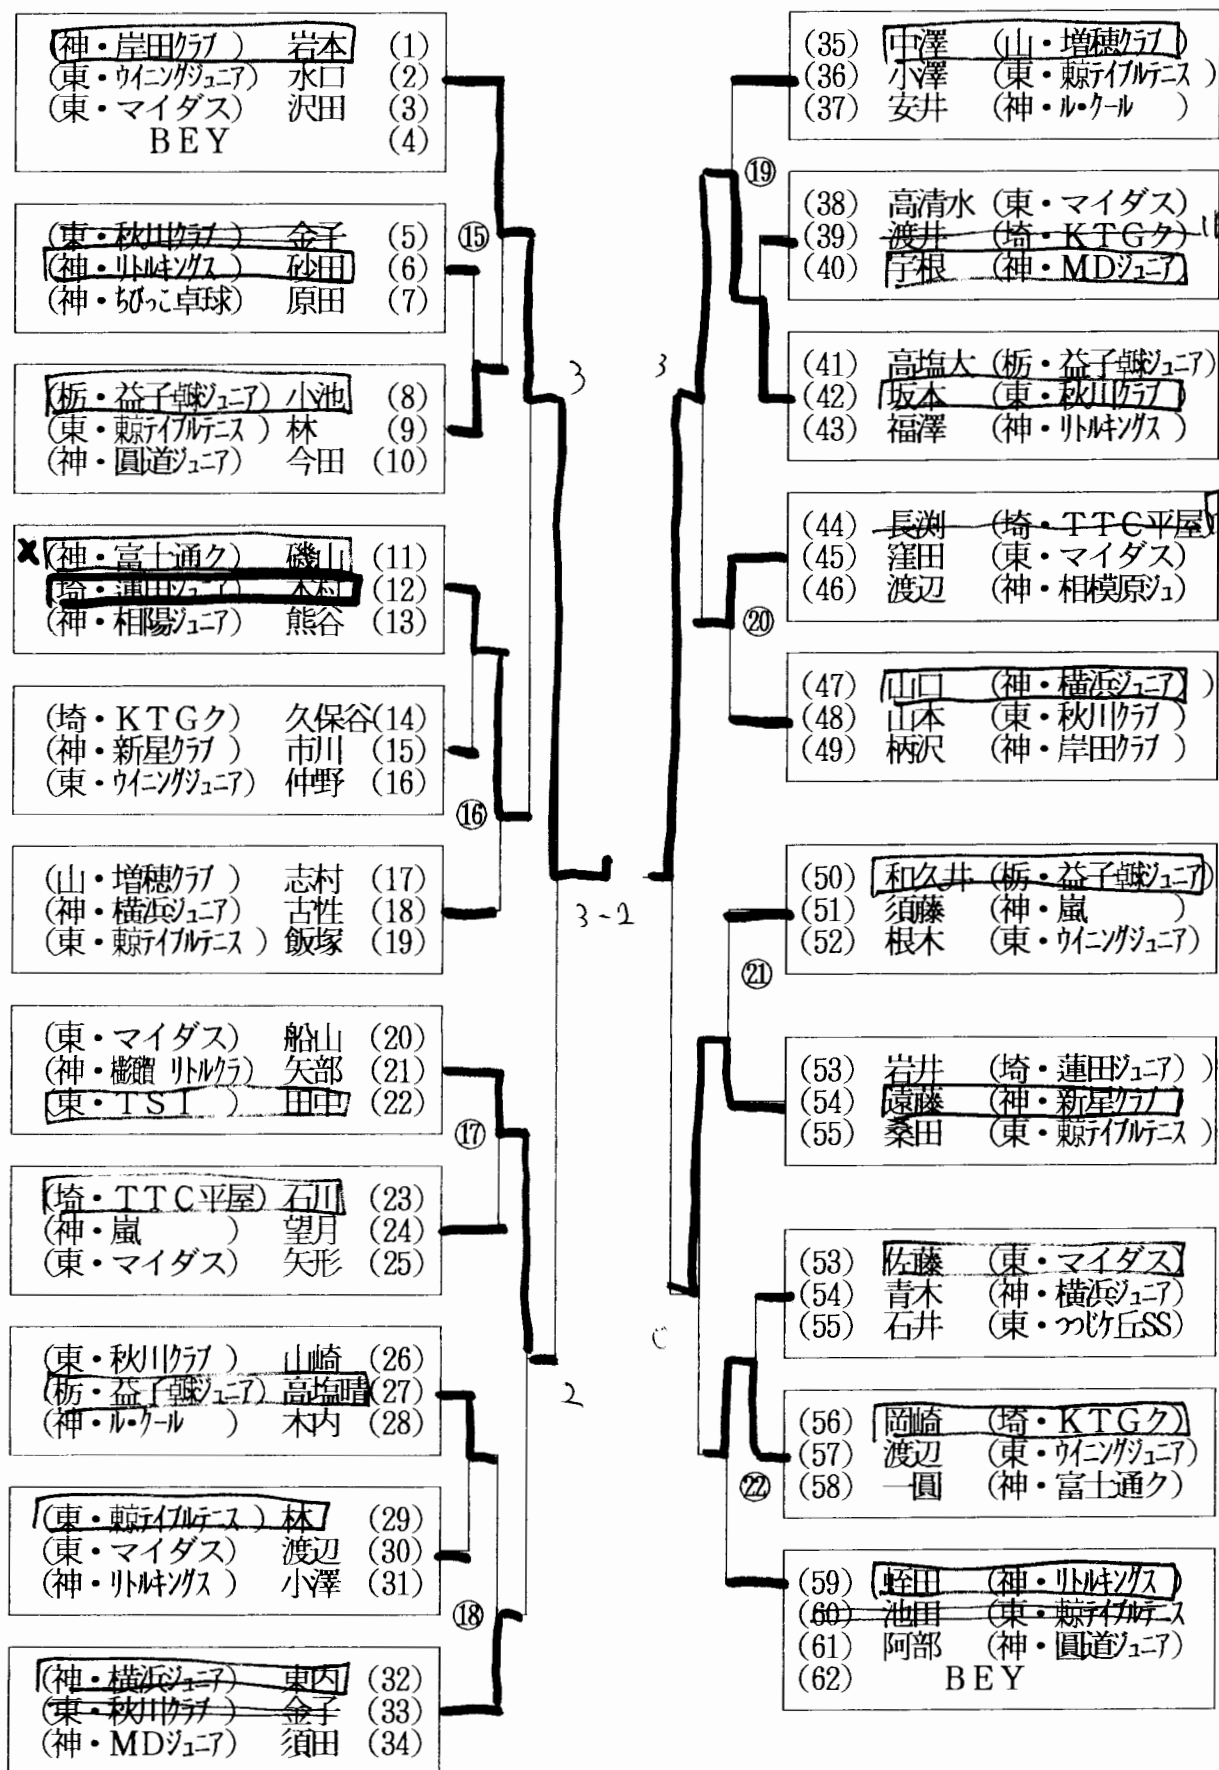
(神・岸田クラブ) 岩本 (1)
(東・ウイニングジュニア) 水口 (2)
(東・マイダス) 沢田 (3)
BEY (4)

(東・秋川クラブ) 金子 (5)
(神・リトルキングス) 砂田 (6)
(神・ちびっこ卓球) 原田 (7)
⑮

(栃・益子卓球ジュニア) 小池 (8)
(東・東京テイブルテニス) 林 (9)
(神・圓道ジュニア) 今田 (10)

3

(神・富士通ク) 磯山 (11)
(埼・蓮田ジュニア) 木村 (12)
(神・相陽ジュニア) 熊谷 (13)

(埼・KTGク) 久保谷 (14)
(神・新星クラブ) 市川 (15)
(東・ウイニングジュニア) 仲野 (16)
⑯

(山・増穂クラブ) 志村 (17)
(神・横浜ジュニア) 古性 (18)
(東・東京テイブルテニス) 飯塚 (19)

3-2

(東・マイダス) 船山 (20)
(神・横浜 リトルクラ) 矢部 (21)
(東・TSI) 田中 (22)
⑰

(埼・TTC平屋) 石川 (23)
(神・嵐) 望月 (24)
(東・マイダス) 矢形 (25)

(東・秋川クラブ) 山崎 (26)
(栃・益子卓球ジュニア) 高塩晴 (27)
(神・ル・クール) 木内 (28)

2

(東・東京テイブルテニス) 林 (29)
(東・マイダス) 渡辺 (30)
(神・リトルキングス) 小澤 (31)
⑱

(神・横浜ジュニア) 東内 (32)
(東・秋川クラブ) 金子 (33)
(神・MDジュニア) 須田 (34)

(35) 中澤 (山・増穂クラブ)
(36) 小澤 (東・東京テイブルテニス)
(37) 安井 (神・ル・クール)
⑲

(38) 高清水 (東・マイダス)
(39) 渡井 (埼・KTGク)
(40) 寺根 (神・MDジュニア)

3

(41) 高塩大 (栃・益子卓球ジュニア)
(42) 坂本 (東・秋川クラブ)
(43) 福澤 (神・リトルキングス)

(44) 長渕 (埼・TTC平屋)
(45) 窪田 (東・マイダス)
(46) 渡辺 (神・相模原ジュ)
⑳

(47) 山口 (神・横浜ジュニア)
(48) 山本 (東・秋川クラブ)
(49) 柄沢 (神・岸田クラブ)

(50) 和久井 (栃・益子卓球ジュニア)
(51) 須藤 (神・嵐)
(52) 根木 (東・ウイニングジュニア)
㉑

(53) 岩井 (埼・蓮田ジュニア)
(54) 遠藤 (神・新星クラブ)
(55) 桑田 (東・東京テイブルテニス)

(53) 佐藤 (東・マイダス)
(54) 青木 (神・横浜ジュニア)
(55) 石井 (東・つつじケ丘SS)

(56) 岡崎 (埼・KTGク)
(57) 渡辺 (東・ウイニングジュニア)
(58) 一圓 (神・富士通ク)
㉒

(59) 蛭田 (神・リトルキングス)
(60) 池田 (東・東京テイブルテニス)
(61) 阿部 (神・圓道ジュニア)
(62) BEY